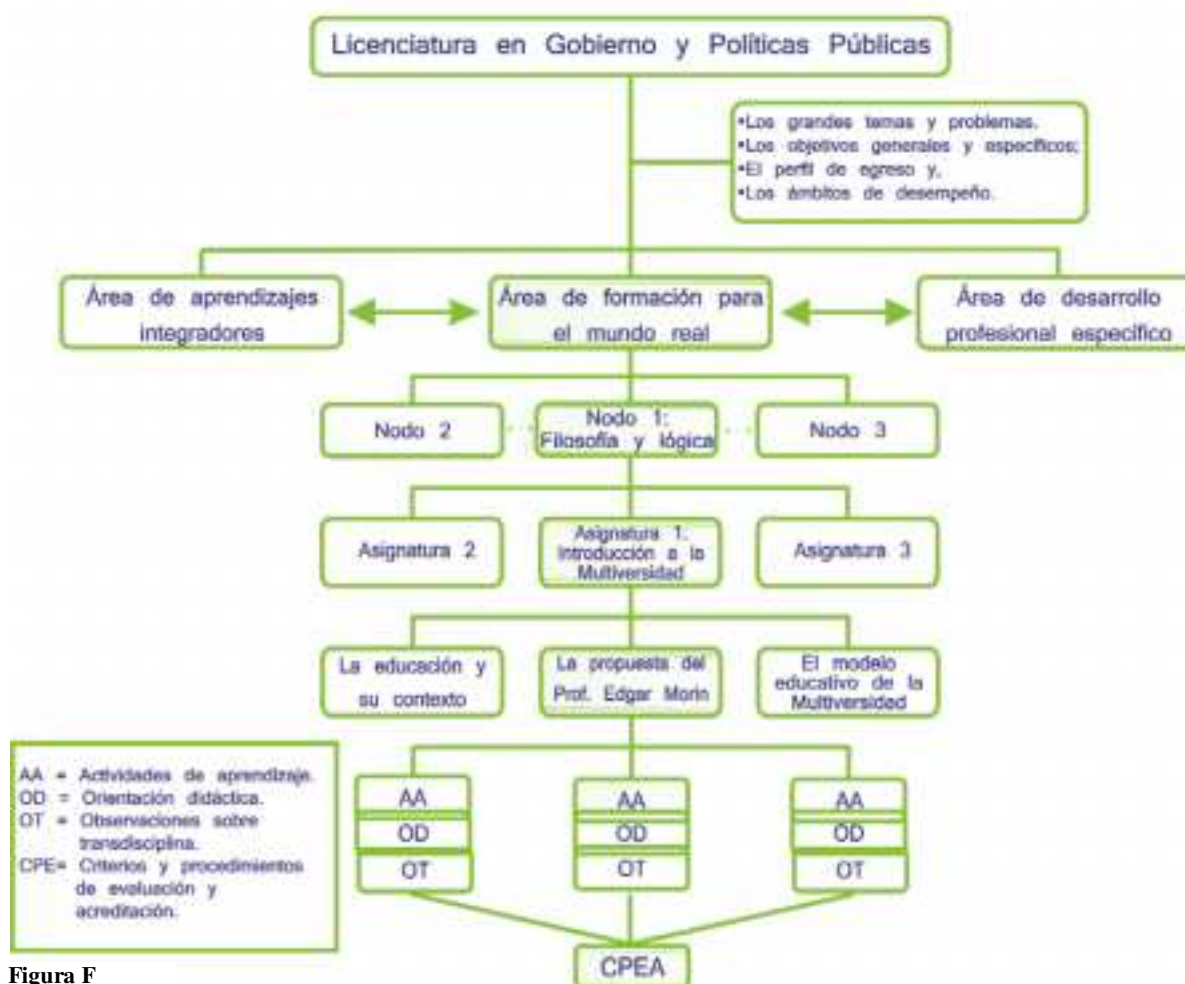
Licenciatura en Gobierno y Políticas Públicas

•Los grandes temas y problemas.
•Los objetivos generales y específicos;
•El perfil de egreso y,
•Los ámbitos de desempeño.

Área de aprendizajes integradores

Área de formación para el mundo real

Área de desarrollo profesional específico

Nodo 2

Nodo 1: Filosofía y lógica

Nodo 3

Asignatura 2

Asignatura 1: Introducción a la Multiversidad

Asignatura 3

La educación y su contexto

La propuesta del Prof. Edgar Morin

El modelo educativo de la Multiversidad

AA = Actividades de aprendizaje.
OD = Orientación didáctica.
OT = Observaciones sobre transdisciplina.
CPE= Criterios y procedimientos de evaluación y acreditación.

AA
OD
OT

AA
OD
OT

AA
OD
OT

CPEA

Figura F